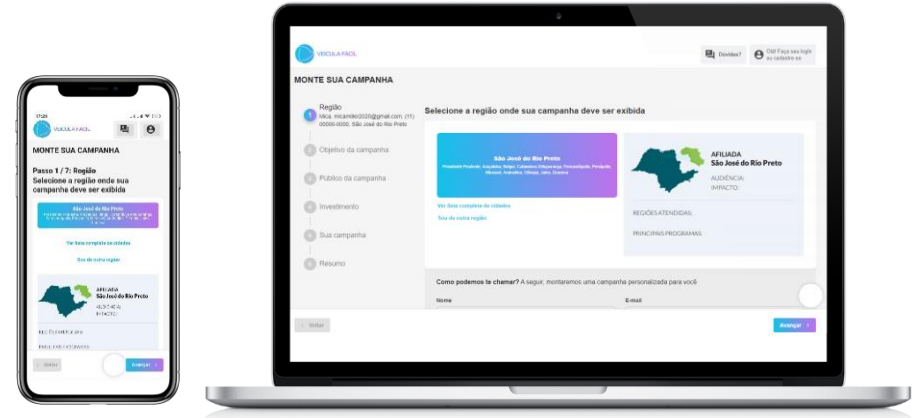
VEICULA FACIL

MONTE SUA CAMPANHA

Passo 1 / 7: Região
Selecione a região onde sua campanha deve ser exibida

São José do Rio Preto

Ver lista completa de cidades

Sou de outra região

AFILIADA
São José do Rio Preto
AUDIÊNCIA:
IMPACTO:

REGIÕES ATENDIDAS:

PRINCIPAIS PROGRAMAS:

< Voltar

Avançar >

VEICULA FACIL

Dúvidas?

Olá! Faça seu login ou cadastre-se

MONTE SUA CAMPANHA

1 Região
Mica, micamiler2020@gmail.com, (11) 00000-0000, São José do Rio Preto

2 Objetivo da campanha

3 Público da campanha

4 Investimento

5 Sua campanha

6 Resumo

Selecione a região onde sua campanha deve ser exibida

São José do Rio Preto
Presidente Prudente, Araçatuba, Birigui, Catanduva, Votuporanga, Fernandópolis, Penápolis, Mirassol, Andradina, Olímpia, Jales, Dracena

Ver lista completa de cidades

Sou de outra região

AFILIADA
São José do Rio Preto
AUDIÊNCIA:
IMPACTO:

REGIÕES ATENDIDAS:

PRINCIPAIS PROGRAMAS:

Como podemos te chamar? A seguir, montaremos uma campanha personalizada para você.

Nome

E-mail

< Voltar

Avançar >